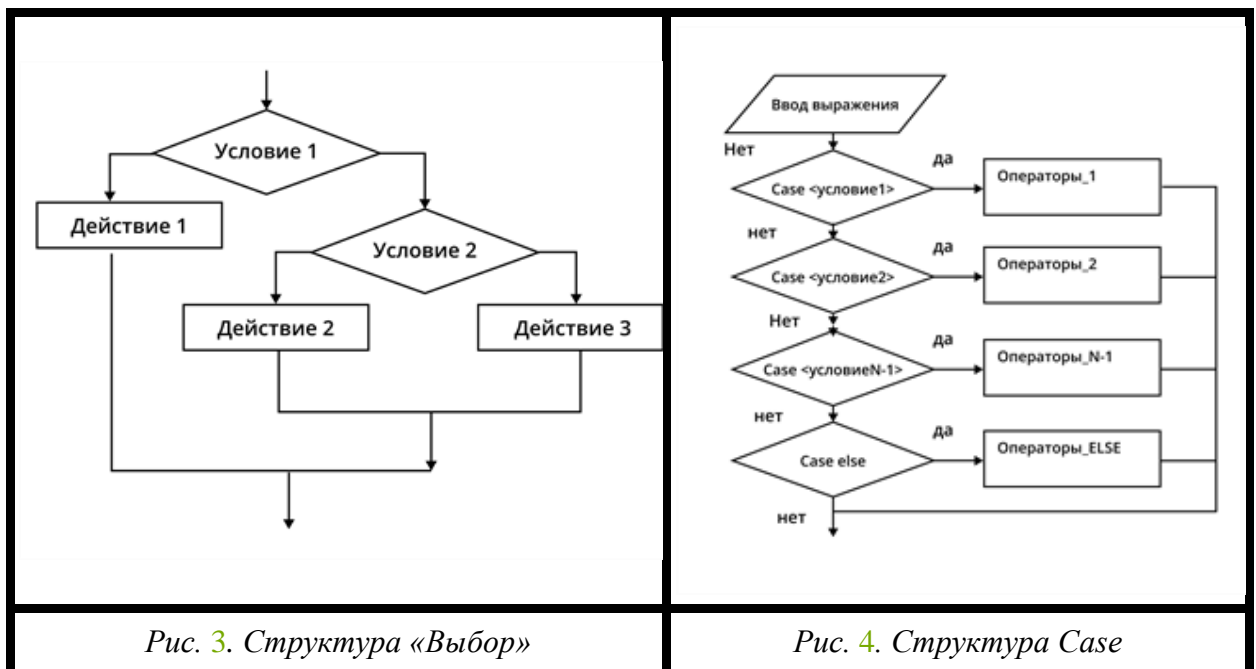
Условие 1

Действие 1

Условие 2

Действие 2

Действие 3

Ввод выражения

Нет

Case <условие1>

да

Операторы_1

нет

Case <условие2>

да

Операторы_2

Нет

Case <условиеN-1>

да

Операторы_N-1

нет

Case else

да

Операторы_ELSE

нет

| Рис. 3. Структура «Выбор» | Рис. 4. Структура Case |